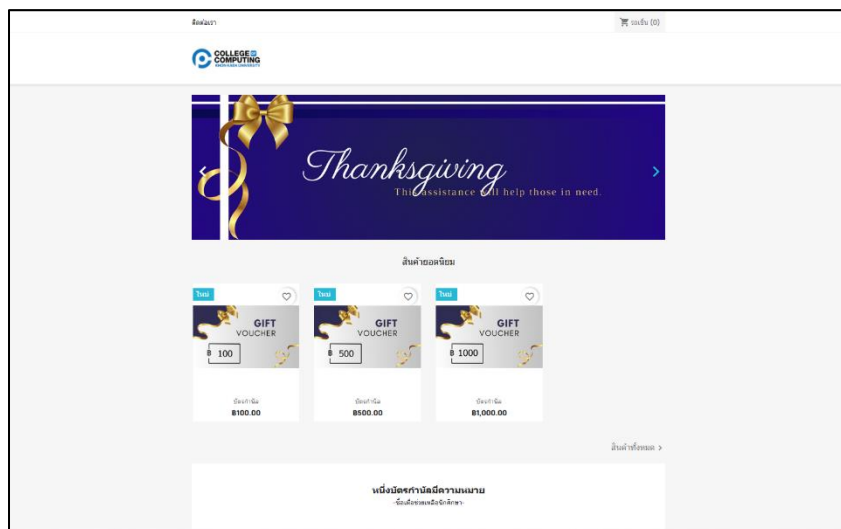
ติดต่อเรา

ตะกร้า (0)

COLLEGE OF COMPUTING
KHON KAEN UNIVERSITY

Thanksgiving
This assistance will help those in need.

สินค้ายอดนิยม

ใหม่
GIFT VOUCHER
฿ 100
บัตรกำนัล
฿100.00

ใหม่
GIFT VOUCHER
฿ 500
บัตรกำนัล
฿500.00

ใหม่
GIFT VOUCHER
฿ 1000
บัตรกำนัล
฿1,000.00

สินค้าทั้งหมด >

หนึ่งบัตรกำนัลมีความหมาย
-ซื้อเพื่อช่วยเหลือนักศึกษา-